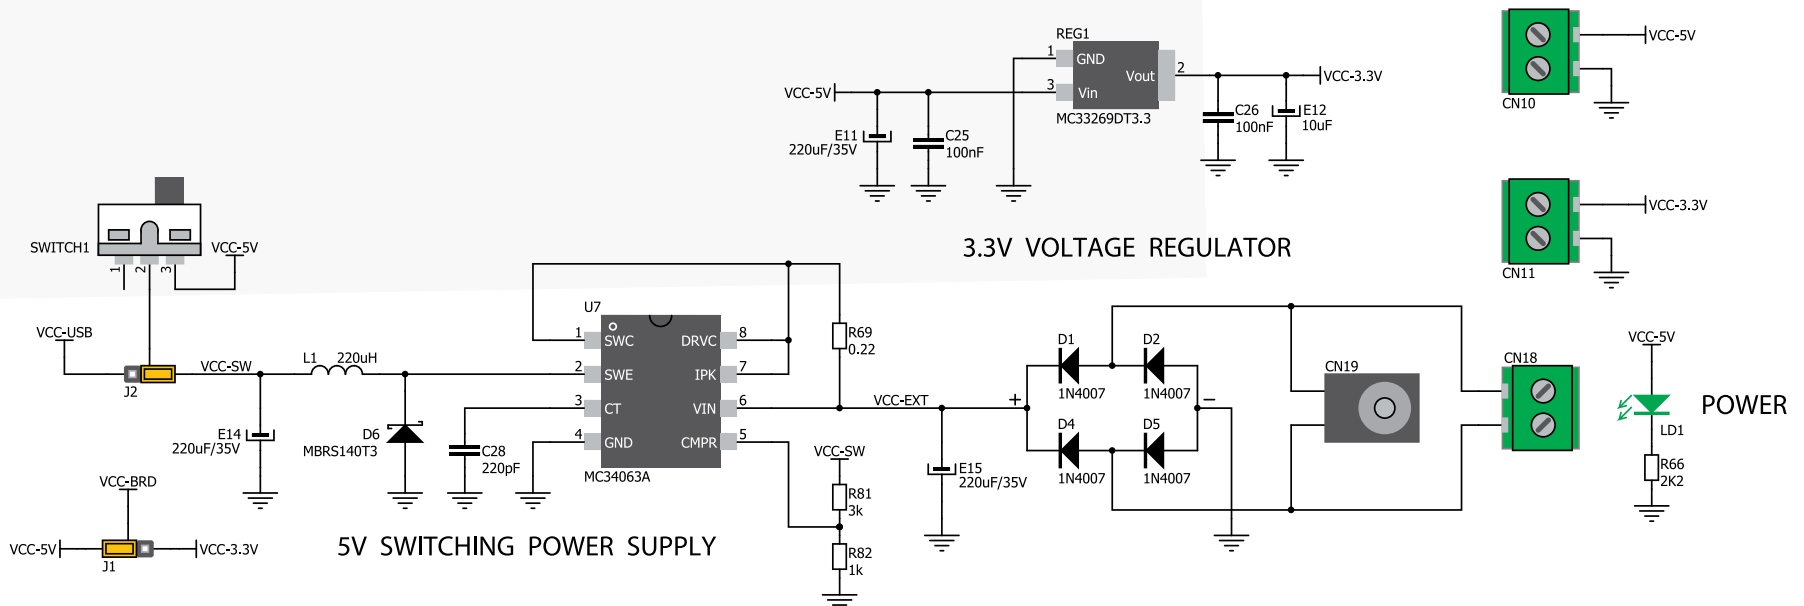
REG1
1
GND
Vout
2
3
Vin
MC33269DT3.3
VCC-5V
VCC-3.3V
E11
220uF/35V
C25
100nF
C26
100nF
E12
10uF
CN10
VCC-5V
CN11
VCC-3.3V
3.3V VOLTAGE REGULATOR
SWITCH1
1 2 3
VCC-5V
VCC-USB
J2
VCC-SW
L1 220uH
U7
1 SWC
2 SWE
3 CT
4 GND
DRVC 8
IPK 7
VIN 6
CMPR 5
MC34063A
R69
0.22
VCC-EXT
E14
220uF/35V
D6
MBRS140T3
C28
220pF
VCC-SW
R81
3k
R82
1k
E15
220uF/35V
+
−
D1
1N4007
D2
1N4007
D4
1N4007
D5
1N4007
CN19
CN18
VCC-5V
POWER
LD1
R66
2K2
VCC-BRD
VCC-5V
J1
VCC-3.3V
5V SWITCHING POWER SUPPLY